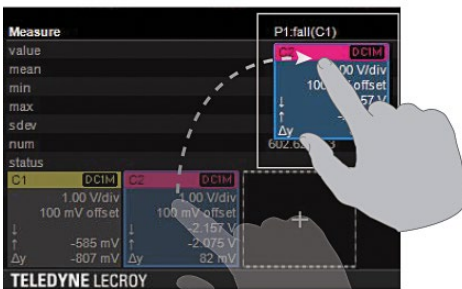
Measure
value
mean
min
max
sdev
num
status

P1:fall(C1)

C2 DC1M
.00 V/div
100 offset
.57 V
↓
↑
Δy
602.6

C1 DC1M
1.00 V/div
100 mV offset
↓
↑ -585 mV
Δy -807 mV

C2 DC1M
1.00 V/div
100 mV offset
↓ -2.157 V
↑ -2.075 V
Δy 82 mV

+

TELEDYNE LECROY